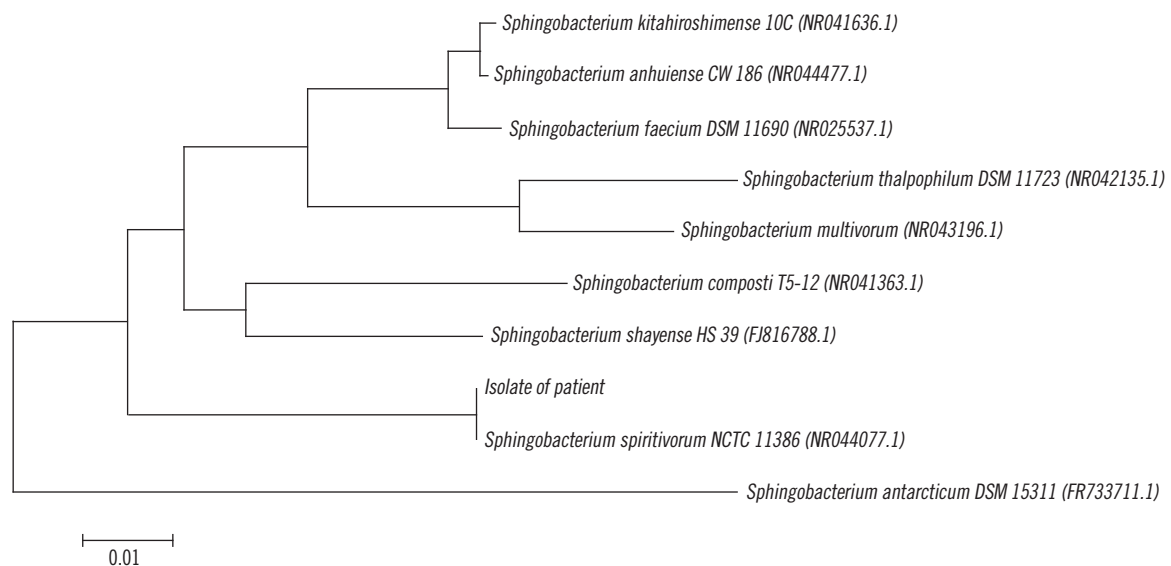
Sphingobacterium kitahiroshimense 10C (NR041636.1)

Sphingobacterium anhuiense CW 186 (NR044477.1)

Sphingobacterium faecium DSM 11690 (NR025537.1)

Sphingobacterium thalpophilum DSM 11723 (NR042135.1)

Sphingobacterium multivorum (NR043196.1)

Sphingobacterium composti T5-12 (NR041363.1)

Sphingobacterium shayense HS 39 (FJ816788.1)

Isolate of patient

Sphingobacterium spiritivorum NCTC 11386 (NR044077.1)

Sphingobacterium antarcticum DSM 15311 (FR733711.1)

0.01